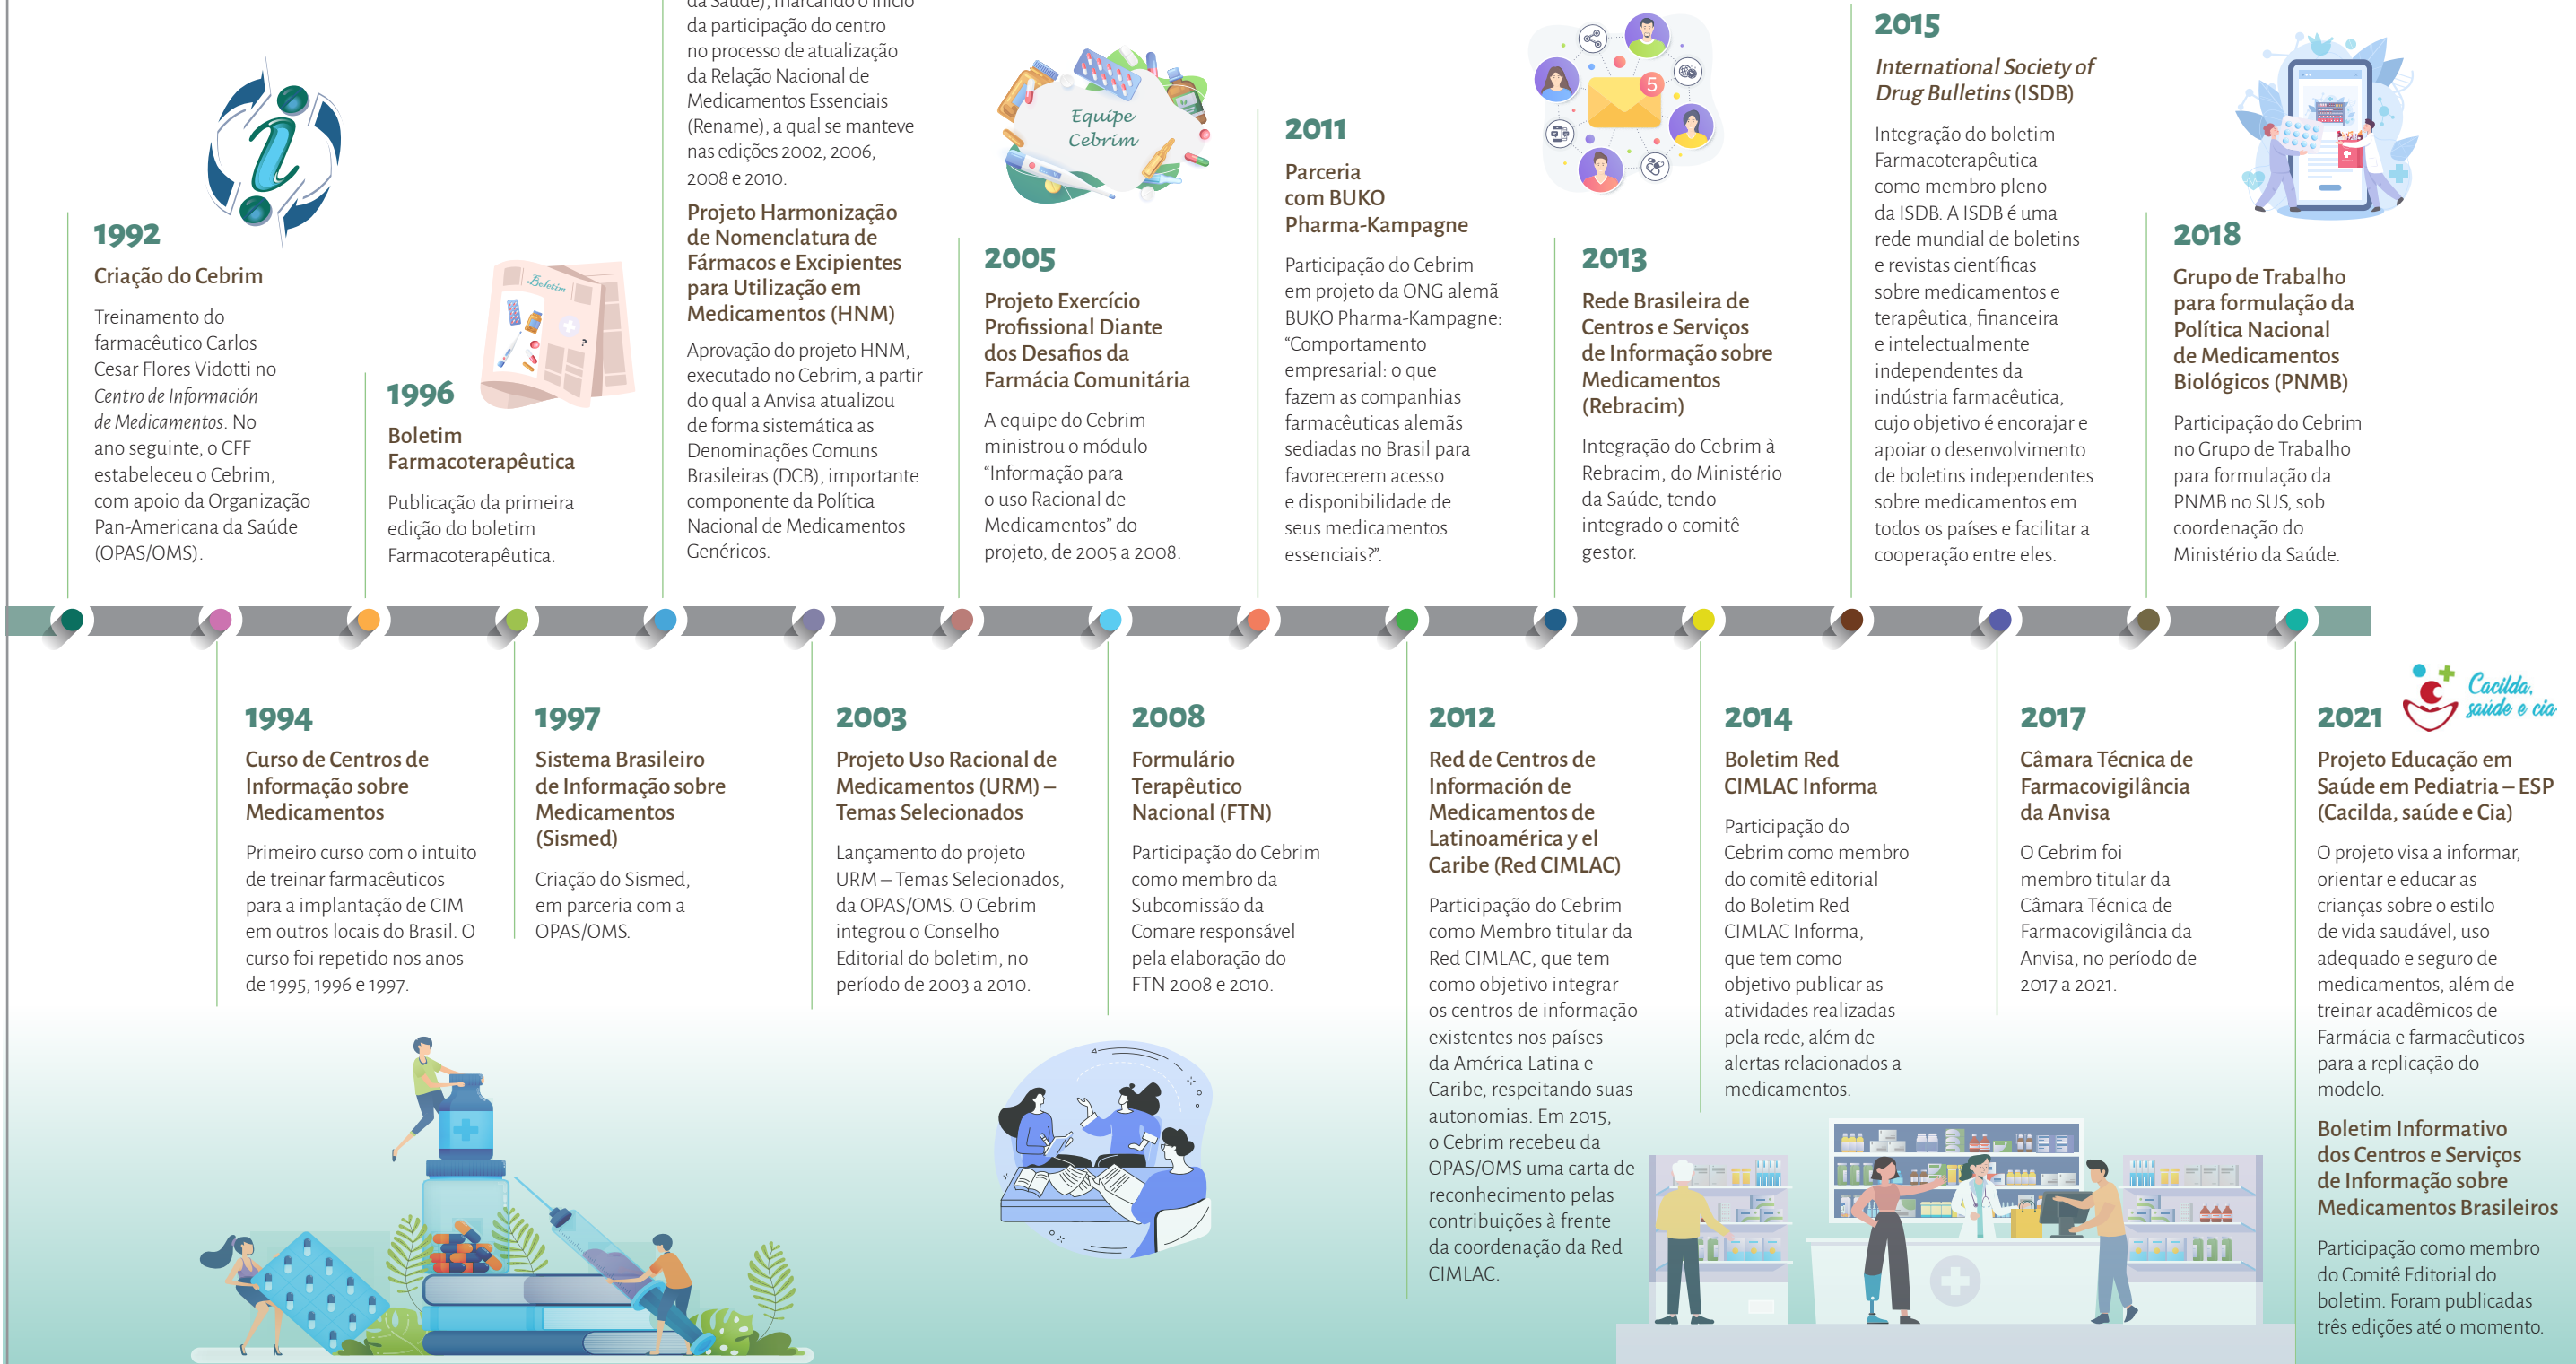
1992
Criação do Cebrim
Treinamento do farmacêutico Carlos Cesar Flores Vidotti no *Centro de Información de Medicamentos*. No ano seguinte, o CFF estabeleceu o Cebrim, com apoio da Organização Pan-Americana da Saúde (OPAS/OMS).

Boletim

1996
Boletim Farmacoterapêutica
Publicação da primeira edição do boletim Farmacoterapêutica.

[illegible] da Saúde), marcando o início da participação do centro no processo de atualização da Relação Nacional de Medicamentos Essenciais (Rename), a qual se manteve nas edições 2002, 2006, 2008 e 2010.

Projeto Harmonização de Nomenclatura de Fármacos e Excipientes para Utilização em Medicamentos (HNM)
Aprovação do projeto HNM, executado no Cebrim, a partir do qual a Anvisa atualizou de forma sistemática as Denominações Comuns Brasileiras (DCB), importante componente da Política Nacional de Medicamentos Genéricos.

Equipe Cebrim

2005
Projeto Exercício Profissional Diante dos Desafios da Farmácia Comunitária
A equipe do Cebrim ministrou o módulo "Informação para o uso Racional de Medicamentos" do projeto, de 2005 a 2008.

2011
Parceria com BUKO Pharma-Kampagne
Participação do Cebrim em projeto da ONG alemã BUKO Pharma-Kampagne: "Comportamento empresarial: o que fazem as companhias farmacêuticas alemãs sediadas no Brasil para favorecerem acesso e disponibilidade de seus medicamentos essenciais?".

5

2013
Rede Brasileira de Centros e Serviços de Informação sobre Medicamentos (Rebracim)
Integração do Cebrim à Rebracim, do Ministério da Saúde, tendo integrado o comitê gestor.

2015
*International Society of Drug Bulletins* (ISDB)
Integração do boletim Farmacoterapêutica como membro pleno da ISDB. A ISDB é uma rede mundial de boletins e revistas científicas sobre medicamentos e terapêutica, financeira e intelectualmente independentes da indústria farmacêutica, cujo objetivo é encorajar e apoiar o desenvolvimento de boletins independentes sobre medicamentos em todos os países e facilitar a cooperação entre eles.

2018
Grupo de Trabalho para formulação da Política Nacional de Medicamentos Biológicos (PNMB)
Participação do Cebrim no Grupo de Trabalho para formulação da PNMB no SUS, sob coordenação do Ministério da Saúde.

1994
Curso de Centros de Informação sobre Medicamentos
Primeiro curso com o intuito de treinar farmacêuticos para a implantação de CIM em outros locais do Brasil. O curso foi repetido nos anos de 1995, 1996 e 1997.

1997
Sistema Brasileiro de Informação sobre Medicamentos (Sismed)
Criação do Sismed, em parceria com a OPAS/OMS.

2003
Projeto Uso Racional de Medicamentos (URM) – Temas Selecionados
Lançamento do projeto URM – Temas Selecionados, da OPAS/OMS. O Cebrim integrou o Conselho Editorial do boletim, no período de 2003 a 2010.

2008
Formulário Terapêutico Nacional (FTN)
Participação do Cebrim como membro da Subcomissão da Comare responsável pela elaboração do FTN 2008 e 2010.

2012
Red de Centros de Información de Medicamentos de Latinoamérica y el Caribe (Red CIMLAC)
Participação do Cebrim como Membro titular da Red CIMLAC, que tem como objetivo integrar os centros de informação existentes nos países da América Latina e Caribe, respeitando suas autonomias. Em 2015, o Cebrim recebeu da OPAS/OMS uma carta de reconhecimento pelas contribuições à frente da coordenação da Red CIMLAC.

2014
Boletim Red CIMLAC Informa
Participação do Cebrim como membro do comitê editorial do Boletim Red CIMLAC Informa, que tem como objetivo publicar as atividades realizadas pela rede, além de alertas relacionados a medicamentos.

2017
Câmara Técnica de Farmacovigilância da Anvisa
O Cebrim foi membro titular da Câmara Técnica de Farmacovigilância da Anvisa, no período de 2017 a 2021.

Cacilda, saúde e cia

2021
Projeto Educação em Saúde em Pediatria – ESP (Cacilda, saúde e Cia)
O projeto visa a informar, orientar e educar as crianças sobre o estilo de vida saudável, uso adequado e seguro de medicamentos, além de treinar acadêmicos de Farmácia e farmacêuticos para a replicação do modelo.

Boletim Informativo dos Centros e Serviços de Informação sobre Medicamentos Brasileiros
Participação como membro do Comitê Editorial do boletim. Foram publicadas três edições até o momento.